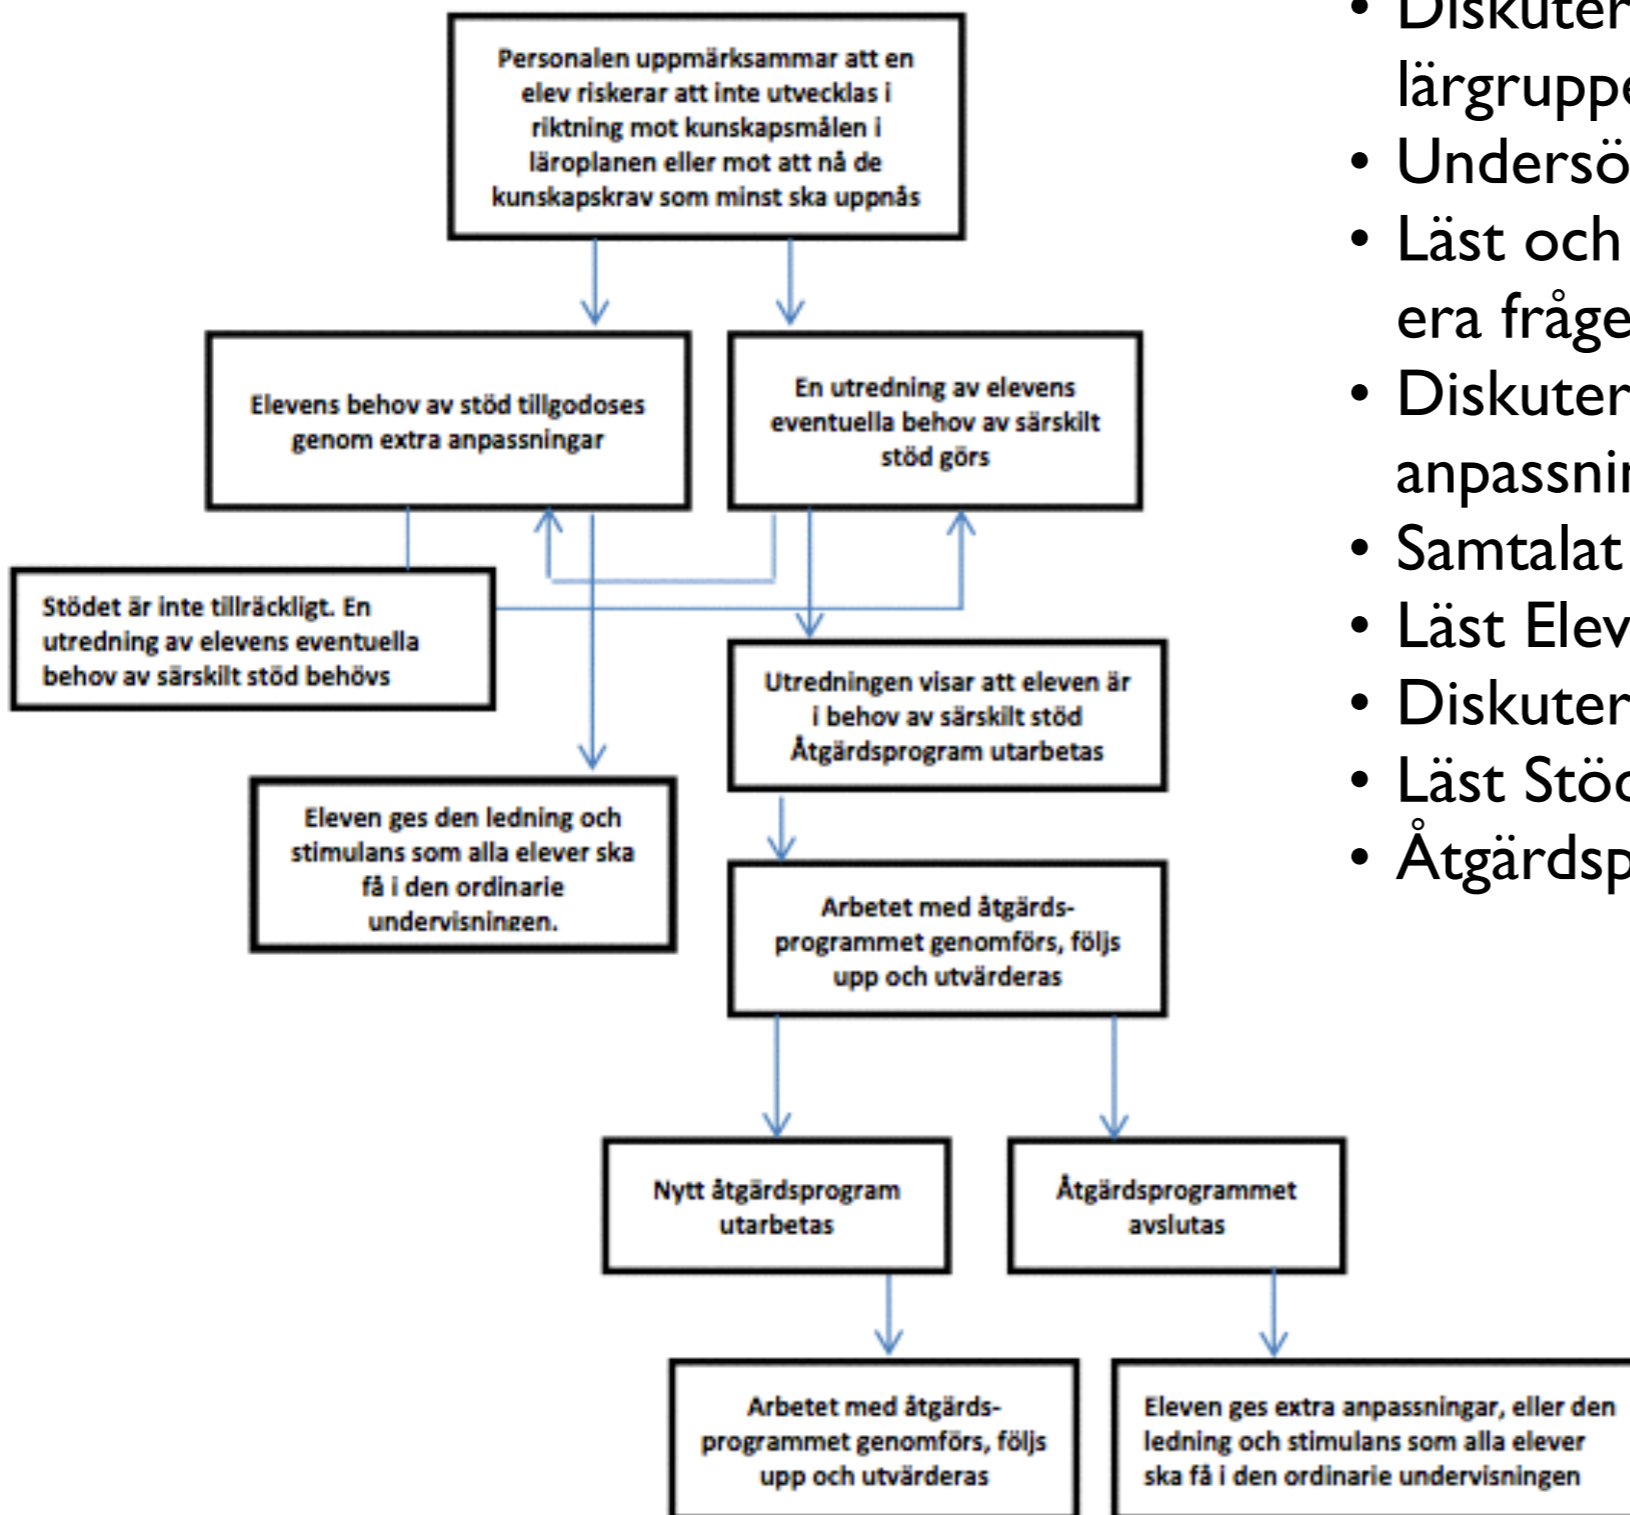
Personalen uppmärksammar att en elev riskerar att inte utvecklas i riktning mot kunskapsmålen i läroplanen eller mot att nå de kunskapskrav som minst ska uppnås

Elevens behov av stöd tillgodoses genom extra anpassningar

En utredning av elevens eventuella behov av särskilt stöd görs

Stödet är inte tillräckligt. En utredning av elevens eventuella behov av särskilt stöd behövs

Utredningen visar att eleven är i behov av särskilt stöd Åtgärdsprogram utarbetas

Eleven ges den ledning och stimulans som alla elever ska få i den ordinarie undervisningen.

Arbetet med åtgärdsprogrammet genomförs, följs upp och utvärderas

Nytt åtgärdsprogram utarbetas

Åtgärdsprogrammet avslutas

Arbetet med åtgärdsprogrammet genomförs, följs upp och utvärderas

Eleven ges extra anpassningar, eller den ledning och stimulans som alla elever ska få i den ordinarie undervisningen

• Diskuter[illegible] lärgrupp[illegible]
• Undersö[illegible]
• Läst och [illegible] era fråge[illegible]
• Diskuter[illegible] anpassni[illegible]
• Samtalat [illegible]
• Läst Elev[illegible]
• Diskuter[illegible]
• Läst Stö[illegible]
• Åtgärdsp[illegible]